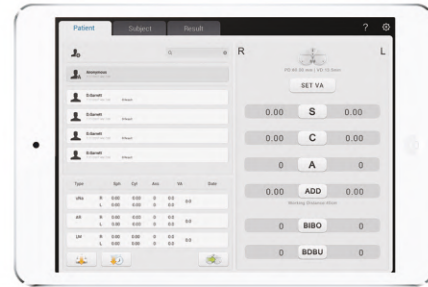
Patient Subject Result

?

R L

Anonymous

S.Garrett

S.Garrett

S.Garrett

S.Garrett

SET VA

0.00 S 0.00

0.00 C 0.00

0 A 0

0.00 ADD 0.00

0 BIBO 0

0 BDBU 0

Type Sph Cyl Axis VA Date

UNa R 0.00 0.00 0 0.0
L 0.00 0.00 0 0.0

AR R 0.00 0.00 0 0.0
L 0.00 0.00 0 0.0

LM R 0.00 0.00 0 0.0
L 0.00 0.00 0 0.0